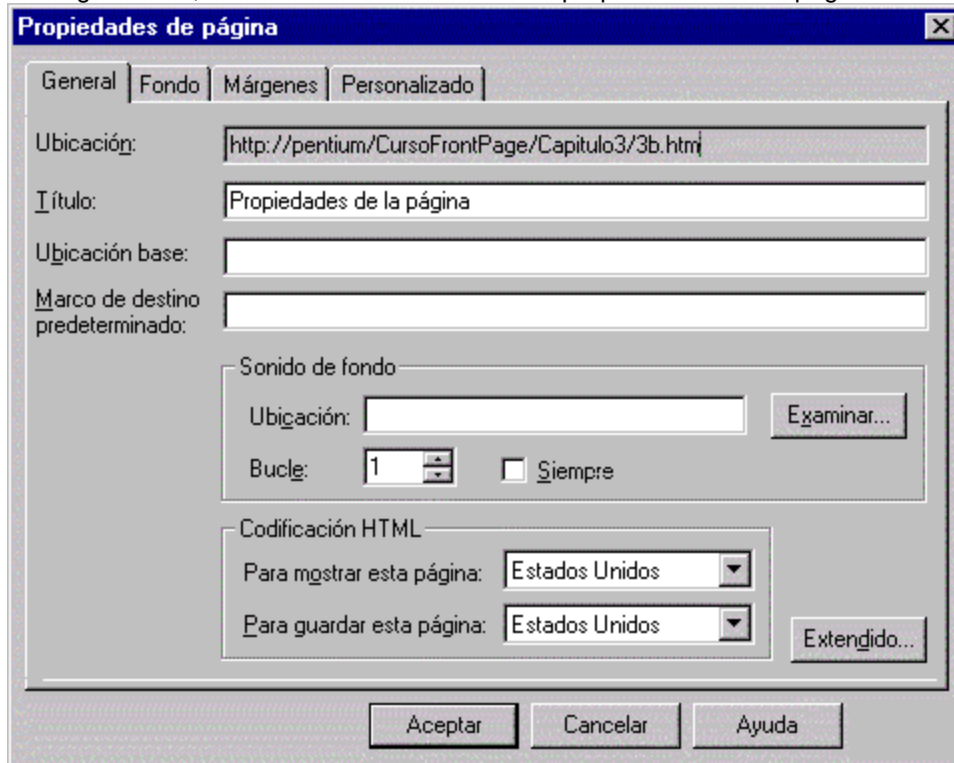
Propiedades de página

General | Fondo | Márgenes | Personalizado

Ubicación: http://pentium/CursoFrontPage/Capitulo3/3b.htm

Título: Propiedades de la página

Ubicación base:

Marco de destino predeterminado:

Sonido de fondo

Ubicación: Examinar...

Bucle: 1 Siempre

Codificación HTML

Para mostrar esta página: Estados Unidos

Para guardar esta página: Estados Unidos

Extendido...

Aceptar Cancelar Ayuda